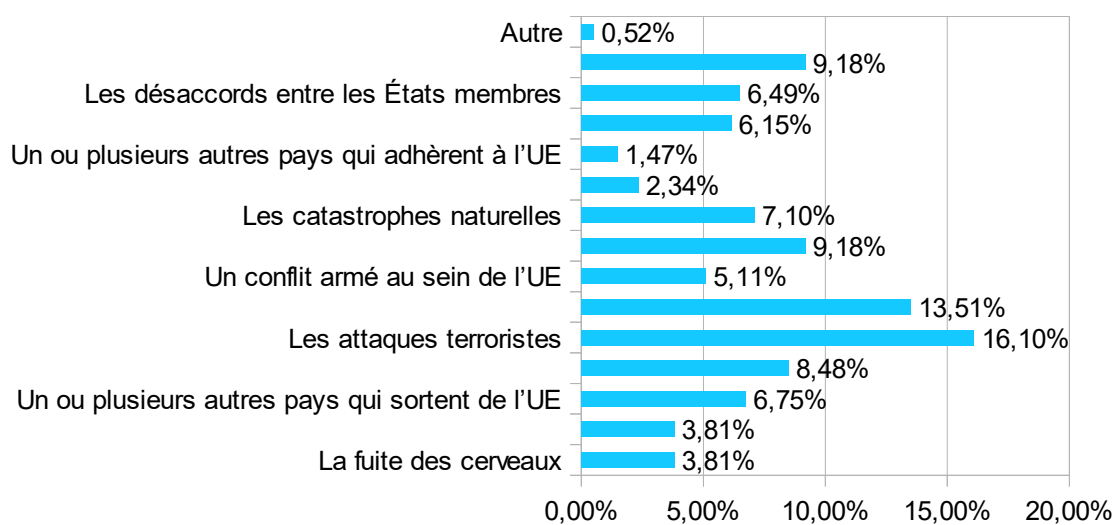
Autre
Les désaccords entre les États membres
Un ou plusieurs autres pays qui adhèrent à l'UE
Les catastrophes naturelles
Un conflit armé au sein de l'UE
Les attaques terroristes
Un ou plusieurs autres pays qui sortent de l'UE
La fuite des cerveaux

0,52%
9,18%
6,49%
6,15%
1,47%
2,34%
7,10%
9,18%
5,11%
13,51%
16,10%
8,48%
6,75%
3,81%
3,81%

0,00% 5,00% 10,00% 15,00% 20,00%